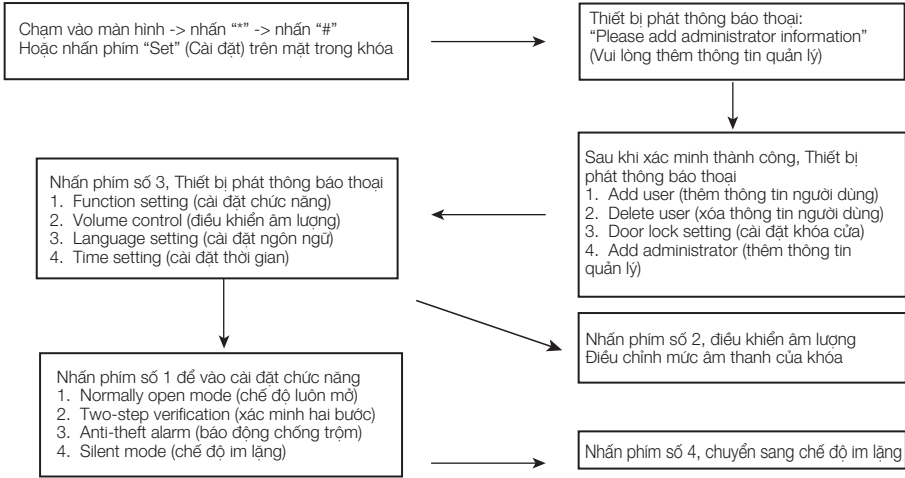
Chạm vào màn hình -> nhấn "*" -> nhấn "#"
Hoặc nhấn phím "Set" (Cài đặt) trên mặt trong khóa

Thiết bị phát thông báo thoại:
"Please add administrator information"
(Vui lòng thêm thông tin quản lý)

Sau khi xác minh thành công, Thiết bị phát thông báo thoại
1. Add user (thêm thông tin người dùng)
2. Delete user (xóa thông tin người dùng)
3. Door lock setting (cài đặt khóa cửa)
4. Add administrator (thêm thông tin quản lý)

Nhấn phím số 3, Thiết bị phát thông báo thoại
1. Function setting (cài đặt chức năng)
2. Volume control (điều khiển âm lượng)
3. Language setting (cài đặt ngôn ngữ)
4. Time setting (cài đặt thời gian)

Nhấn phím số 2, điều khiển âm lượng
Điều chỉnh mức âm thanh của khóa

Nhấn phím số 1 để vào cài đặt chức năng
1. Normally open mode (chế độ luôn mở)
2. Two-step verification (xác minh hai bước)
3. Anti-theft alarm (báo động chống trộm)
4. Silent mode (chế độ im lặng)

Nhấn phím số 4, chuyển sang chế độ im lặng